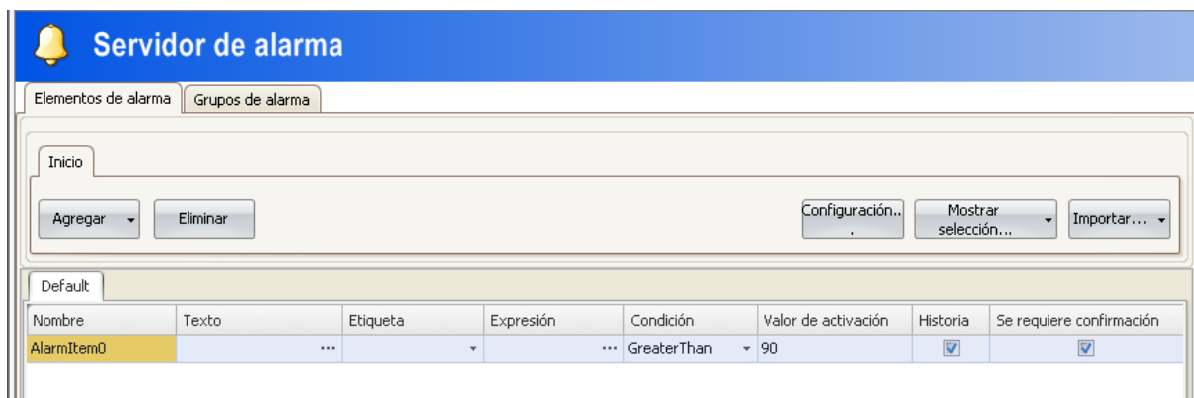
Servidor de alarma

Elementos de alarma | Grupos de alarma

Inicio

Agregar | Eliminar | Configuración... | Mostrar selección... | Importar...

Default

| Nombre | Texto | Etiqueta | Expresión | Condición | Valor de activación | Historia | Se requiere confirmación |
|---|---|---|---|---|---|---|---|
| AlarmItem0 | ... | | ... | GreaterThan | 90 | ☑ | ☑ |